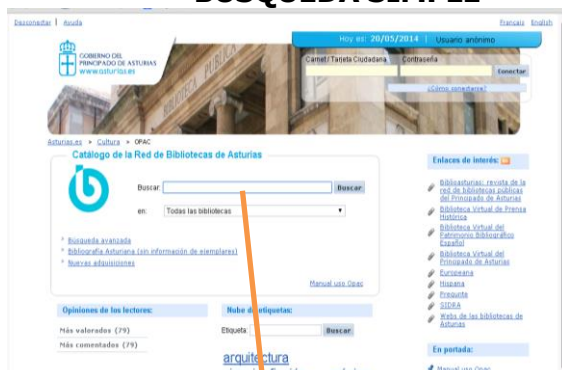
BÚSQUEDA SIMPLE

Desconectar | Ayuda

Francais English

GOBIERNO DEL PRINCIPADO DE ASTURIAS www.asturias.es

Hoy es: 20/05/2014 | Usuario anónimo

Carnet/ Tarjeta Ciudadana Contraseña

Conectar

¿Cómo conectarse?

BIBLIOTECA PÚBLICA

Asturias.es > Cultura > OPAC

Catálogo de la Red de Bibliotecas de Asturias

Buscar: Buscar

en: Todas las bibliotecas

Búsqueda avanzada
Bibliografía Asturiana (sin información de ejemplares)
Nuevas adquisiciones

Manual uso Opac

Opiniones de los lectores:

Más valorados (79)
Más comentados (79)

Nube de etiquetas:

Etiqueta: Buscar

arquitectura

Enlaces de interés:

Bibliasturias: revista de la red de bibliotecas públicas del Principado de Asturias
Biblioteca Virtual de Prensa Histórica
Biblioteca Virtual del Patrimonio Bibliográfico Español
Biblioteca Virtual del Principado de Asturias
Europeana
Hispana
Pregunte
SIDRA
Webs de las bibliotecas de Asturias

En portada:

Manual uso Opac